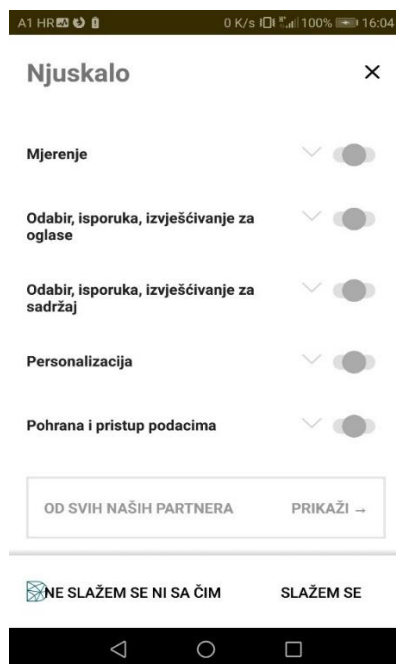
A1 HR
0 K/s 100% 16:04

Njuskalo
×

Mjerenje

Odabir, isporuka, izvješćivanje za oglase

Odabir, isporuka, izvješćivanje za sadržaj

Personalizacija

Pohrana i pristup podacima

OD SVIH NAŠIH PARTNERA
PRIKAŽI →

NE SLAŽEM SE NI SA ČIM
SLAŽEM SE